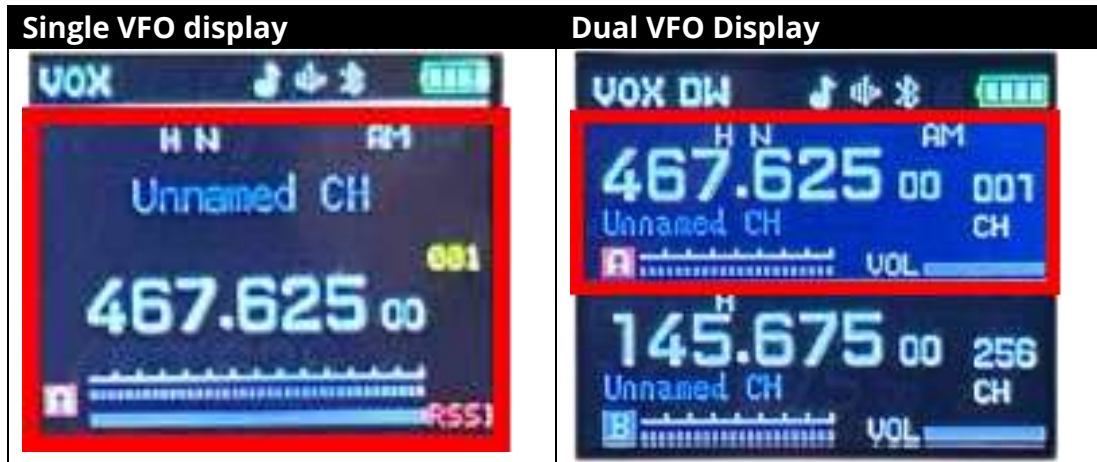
| Single VFO display | Dual VFO Display |
|---|---|
| VOX<br>H N AM<br>Unnamed CH<br>001<br>467.625 00<br>A<br>RSSI | VOX DW<br>H N AM<br>467.625 00 001 CH<br>Unnamed CH<br>A VOL<br>H<br>145.675 00 256 CH<br>Unnamed CH<br>B VOL |